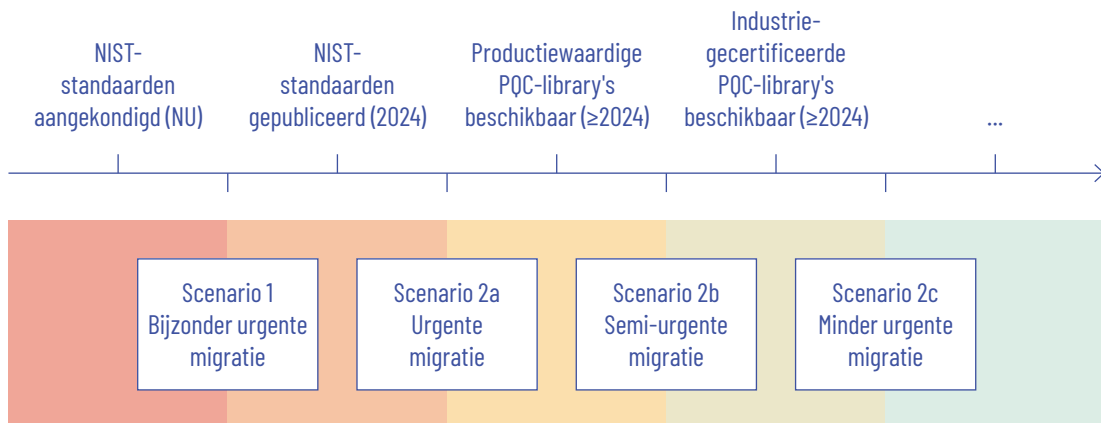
NIST-standaarden aangekondigd (NU)

NIST-standaarden gepubliceerd (2024)

Productiewaardige PQC-library's beschikbaar (≥2024)

Industrie-gecertificeerde PQC-library's beschikbaar (≥2024)

...

Scenario 1
Bijzonder urgente migratie

Scenario 2a
Urgente migratie

Scenario 2b
Semi-urgente migratie

Scenario 2c
Minder urgente migratie